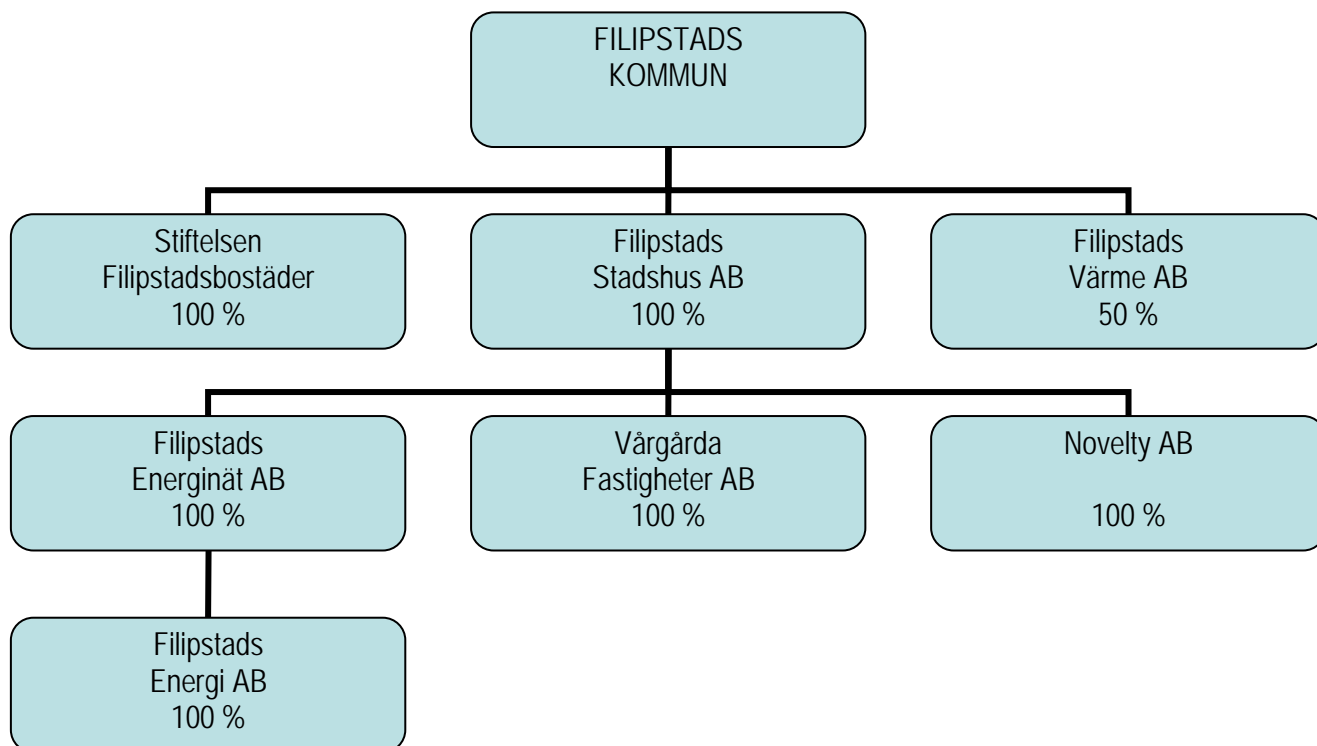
FILIPSTADS KOMMUN

Stiftelsen Filipstadsbostäder 100 %

Filipstads Stadshus AB 100 %

Filipstads Värme AB 50 %

Filipstads Energinät AB 100 %

Vårgårda Fastigheter AB 100 %

Novelty AB

100 %

Filipstads Energi AB 100 %